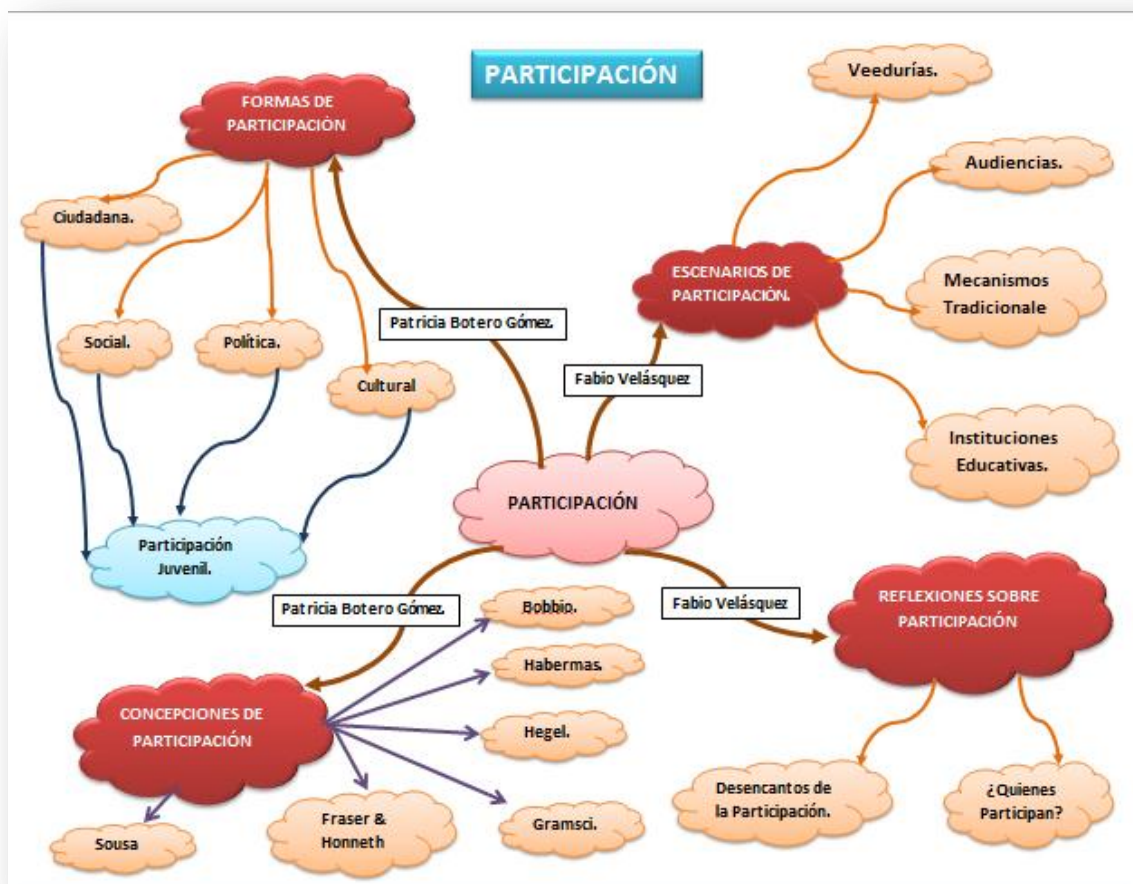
PARTICIPACIÓN

FORMAS DE PARTICIPACIÓN

Ciudadana.

Social.

Política.

Cultural

Participación Juvenil.

Patricia Botero Gómez.

Fabio Velásquez

ESCENARIOS DE PARTICIPACIÓN.

Veedurías.

Audiencias.

Mecanismos Tradicionale

Instituciones Educativas.

PARTICIPACIÓN

Patricia Botero Gómez.

Fabio Velásquez

REFLEXIONES SOBRE PARTICIPACIÓN

Desencantos de la Participación.

¿Quienes Participan?

CONCEPCIONES DE PARTICIPACIÓN

Bobbio.

Habermas.

Hegel.

Gramsci.

Fraser & Honneth

Sousa